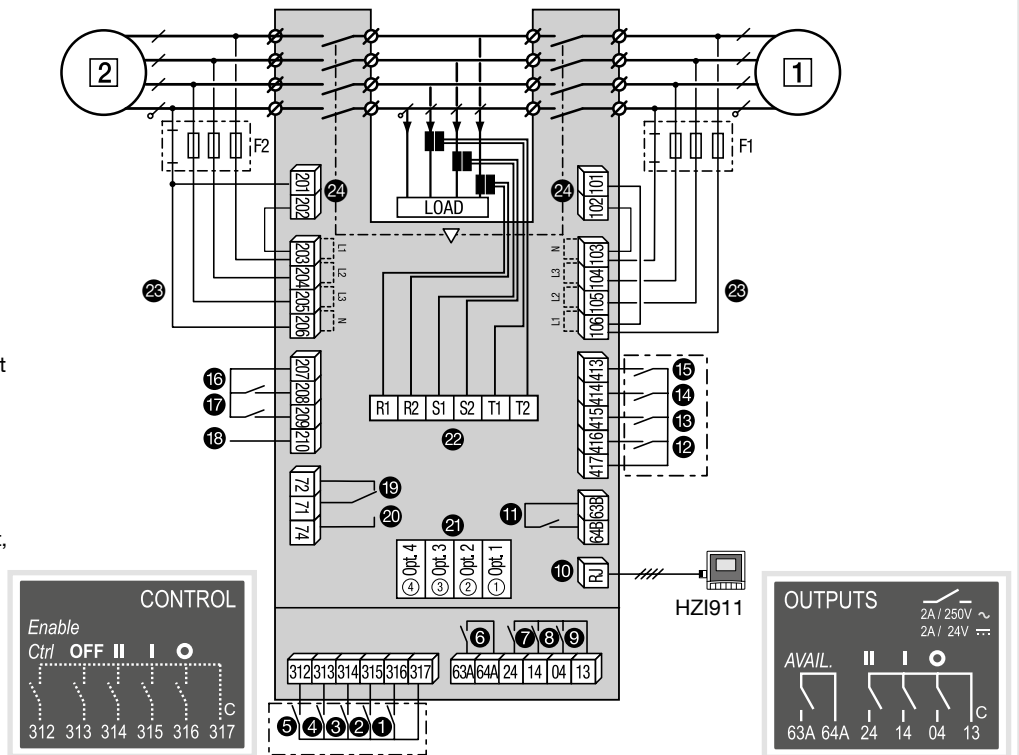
2
1
F2
F1
201
202
24
24
101
102
LOAD
203
204
205
206
L1
L2
L3
N
N
L3
L2
L1
103
104
105
106
23
23
t
207
208
209
210
16
17
18
R1
R2
S1
S2
T1
T2
22
413
414
415
416
417
15
14
13
12
72
71
74
19
20
21
Opt. 4
Opt. 3
Opt. 2
Opt. 1
4
3
2
1
11
64B
63B
10
RJ
HZI911
312
313
314
315
316
317
6
7
8
9
63A
64A
24
14
04
13
5
4
3
2
1
CONTROL
Enable
Ctrl
OFF
II
I
O
C
312 313 314 315 316 317
OUTPUTS
2A / 250V ~
2A / 24V ⎓
AVAIL.
II
I
O
C
63A 64A 24 14 04 13